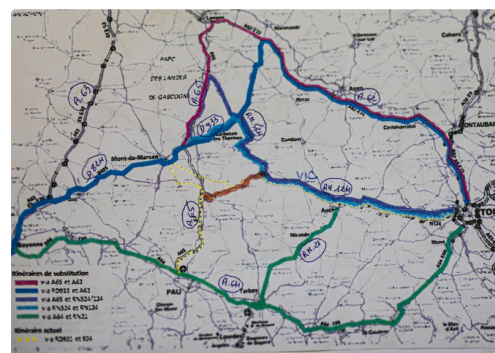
PARC
DES LANDES
DE GASCOGNE
A 62
A 65
A 62
D 933
RN 524
RN 124
Mont-de-Marsan
Roquefort
Captieux
Nérac
Condom
Castelsarrasin
MONTAUBAN
Cahors
Agen
Bayonne
PAU
Tarbes
Auch
VIC
RN 124
RN 21
A 64
A 65
Aire-sur-l'Adour
Marmande
Langon
TOULOUSE
Itinéraires de substitution
via A65 et A62
via D933 et A62
via A65 et RN524/124
via RN124 et RN134
via A64 et RN21
Itinéraire actuel
via RD931 et 924